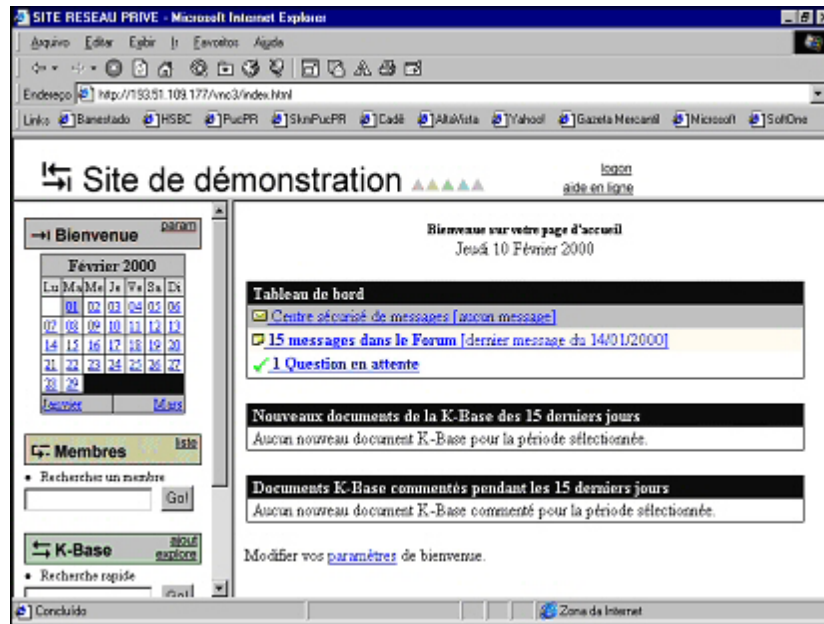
SITE RESEAU PRIVE - Microsoft Internet Explorer

Arquivo Editar Exibir Ir Favoritos Ajuda

Endereço http://193.51.109.177/vnc3/index.html

Links Banestado HSBC PucPR SkmPucPR Cadê AltaVista Yahoo! Gazeta Mercantil Microsoft SoftOne

Site de démonstration

logon
aide en ligne

Bienvenue param

Février 2000

| Lu | Ma | Me | Je | Ve | Sa | Di |
|---|---|---|---|---|---|---|
| | 01 | 02 | 03 | 04 | 05 | 06 |
| 07 | 08 | 09 | 10 | 11 | 12 | 13 |
| 14 | 15 | 16 | 17 | 18 | 19 | 20 |
| 21 | 22 | 23 | 24 | 25 | 26 | 27 |
| 28 | 29 | | | | | |

Janvier Mars

Membres liste

• Rechercher un membre

Go!

K-Base ajout explore

• Recherche rapide

Go!

Bienvenue sur votre page d'accueil
Jeudi 10 Février 2000

Tableau de bord

Centre sécurisé de messages [aucun message]

15 messages dans le Forum [dernier message du 14/01/2000]

1 Question en attente

Nouveaux documents de la K-Base des 15 derniers jours

Aucun nouveau document K-Base pour la période sélectionnée.

Documents K-Base commentés pendant les 15 derniers jours

Aucun nouveau document K-Base commenté pour la période sélectionnée.

Modifier vos paramètres de bienvenue.

Concluído

Zona da Internet